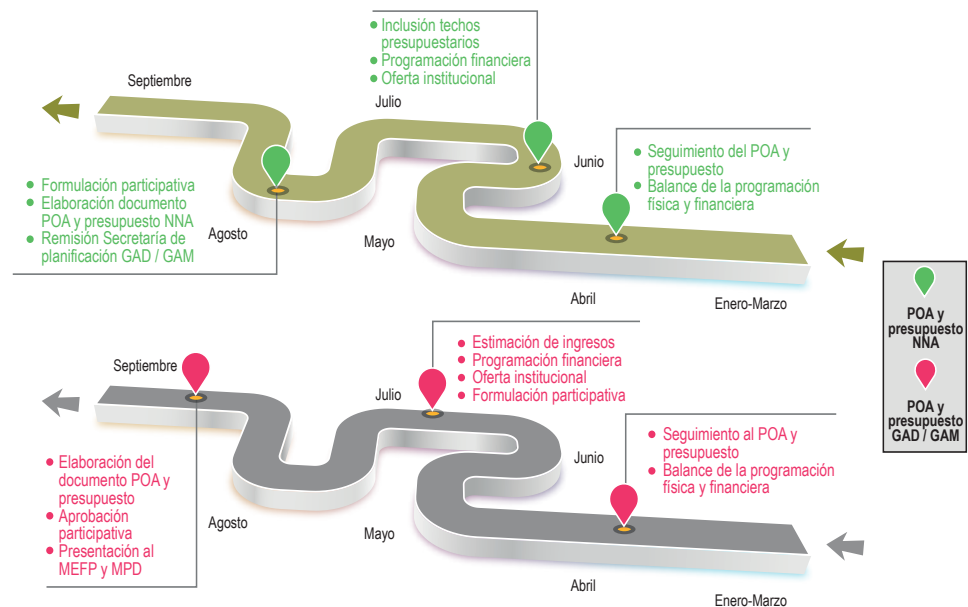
• Inclusión techos presupuestarios
• Programación financiera
• Oferta institucional

Septiembre

Julio

Junio

• Seguimiento del POA y presupuesto
• Balance de la programación física y financiera

• Formulación participativa
• Elaboración documento POA y presupuesto NNA
• Remisión Secretaría de planificación GAD / GAM

Agosto

Mayo

Abril

Enero-Marzo

POA y presupuesto NNA

POA y presupuesto GAD / GAM

• Estimación de ingresos
• Programación financiera
• Oferta institucional
• Formulación participativa

Septiembre

Julio

Junio

• Seguimiento al POA y presupuesto
• Balance de la programación física y financiera

• Elaboración del documento POA y presupuesto
• Aprobación participativa
• Presentación al MEFP y MPD

Agosto

Mayo

Abril

Enero-Marzo